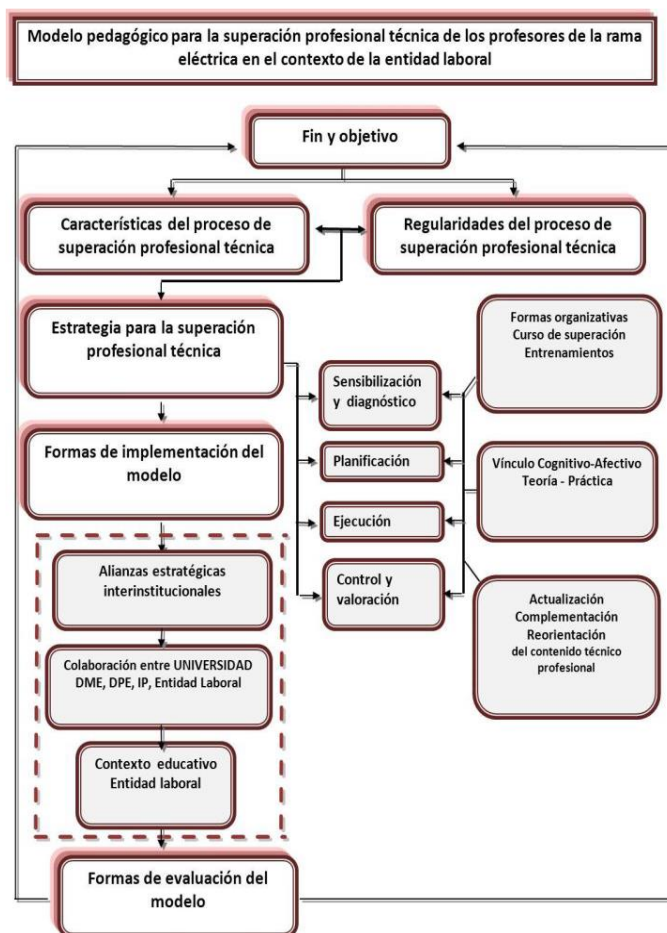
Modelo pedagógico para la superación profesional técnica de los profesores de la rama eléctrica en el contexto de la entidad laboral

Fin y objetivo

Características del proceso de superación profesional técnica

Regularidades del proceso de superación profesional técnica

Estrategia para la superación profesional técnica

Formas organizativas
Curso de superación
Entrenamientos

Sensibilización y diagnóstico

Planificación

Ejecución

Control y valoración

Vínculo Cognitivo-Afectivo
Teoría - Práctica

Actualización
Complementación
Reorientación
del contenido técnico profesional

Formas de implementación del modelo

Alianzas estratégicas interinstitucionales

Colaboración entre UNIVERSIDAD DME, DPE, IP, Entidad Laboral

Contexto educativo
Entidad laboral

Formas de evaluación del modelo